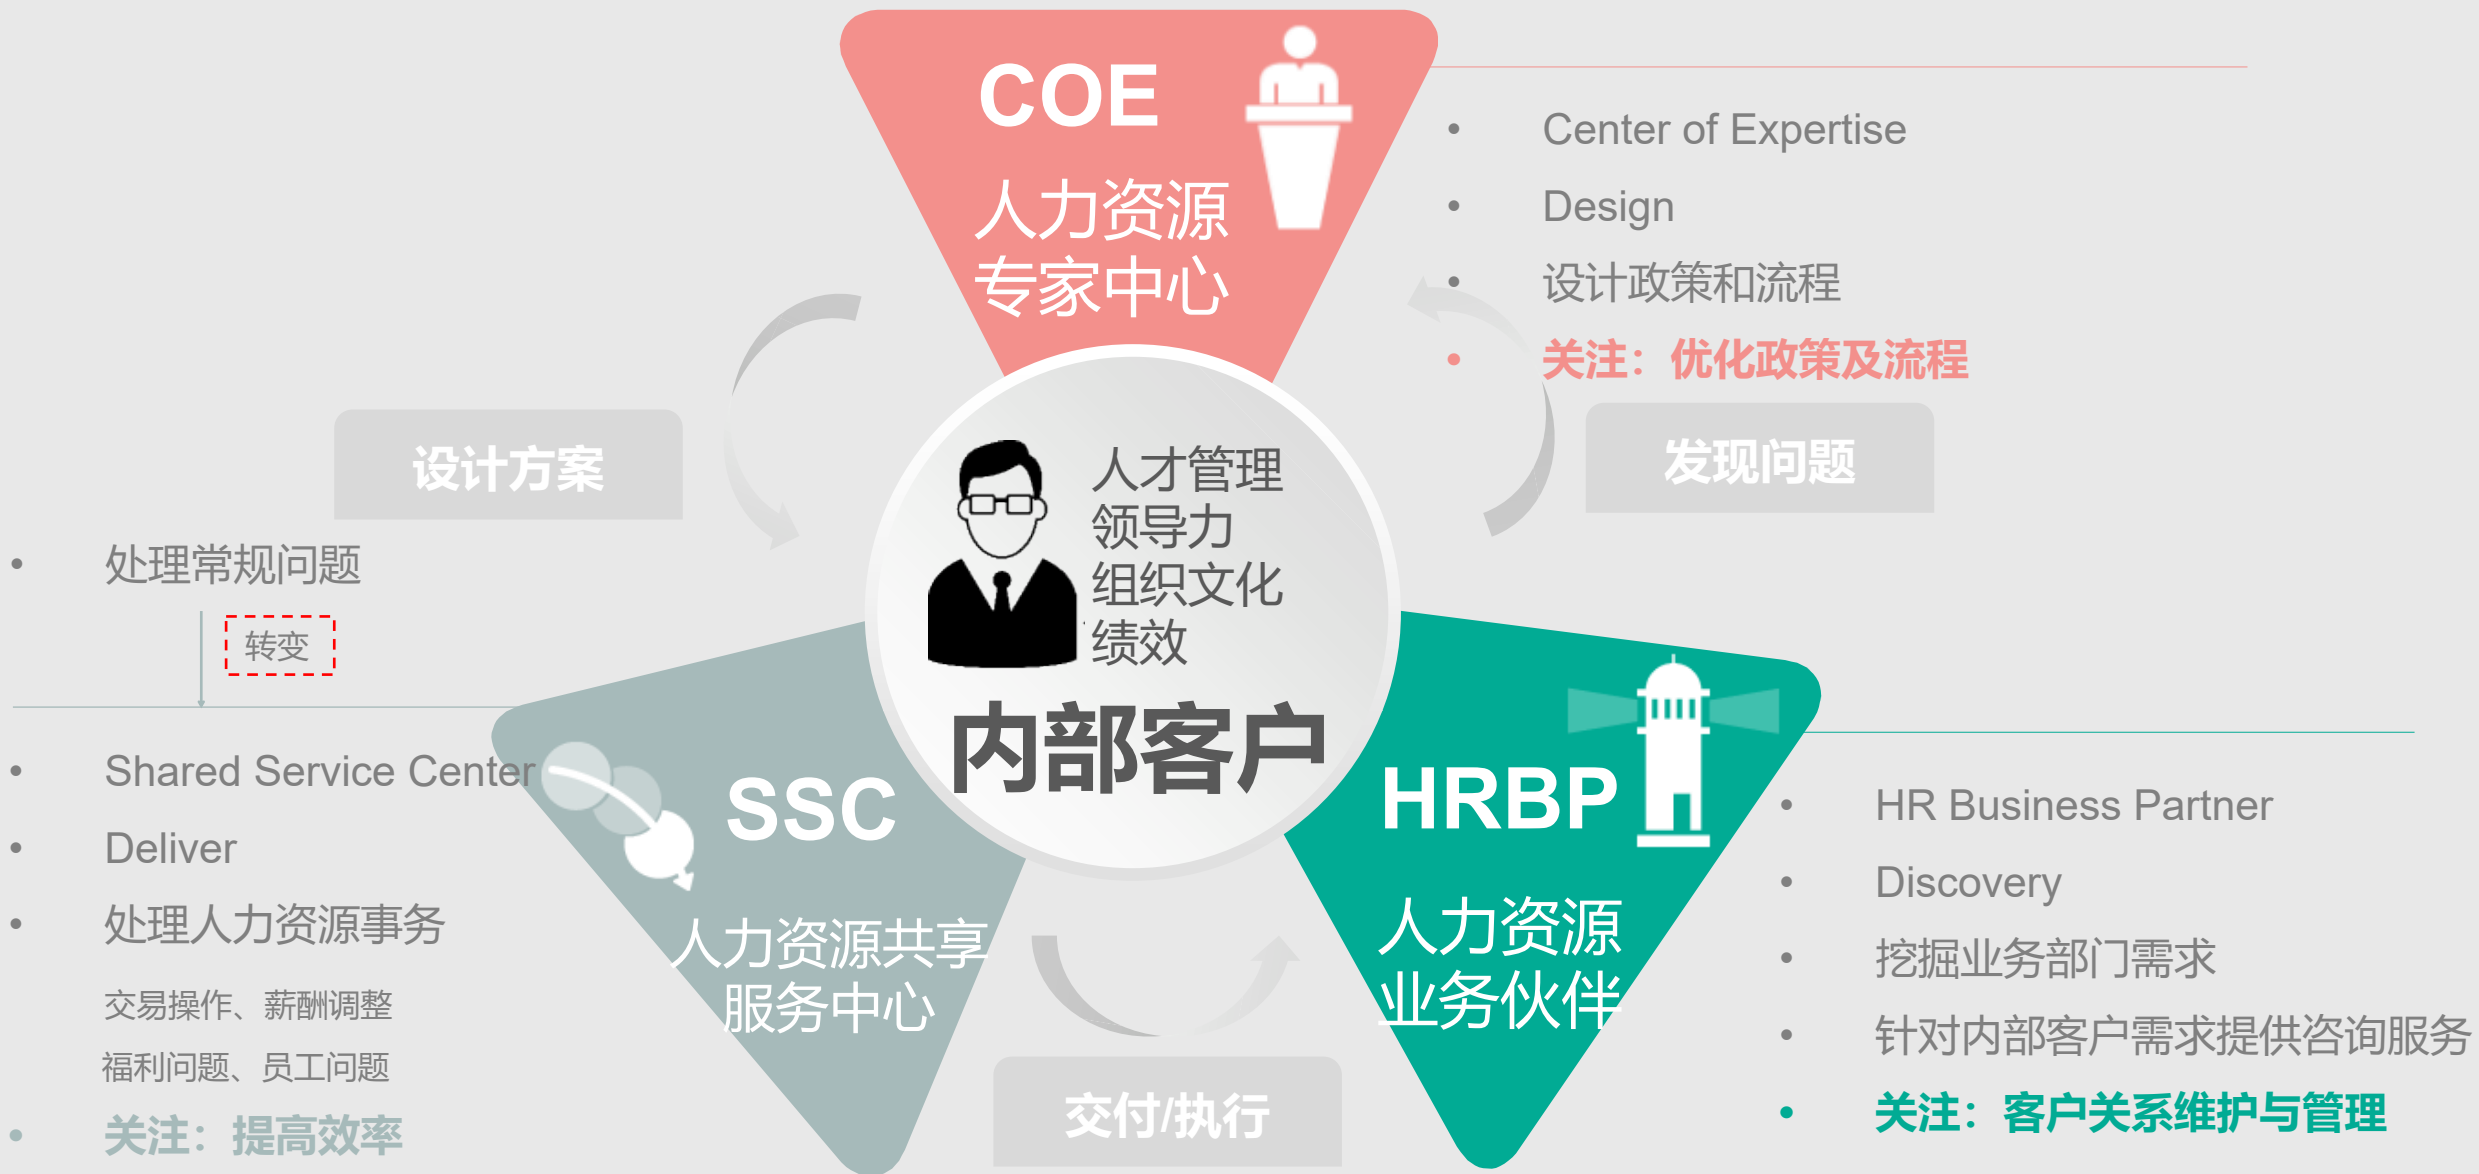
COE
人力资源
专家中心

• Center of Expertise
• Design
• 设计政策和流程
• 关注：优化政策及流程

设计方案

发现问题

人才管理
领导力
组织文化
绩效

内部客户

• 处理常规问题

转变

• Shared Service Center
• Deliver
• 处理人力资源事务

交易操作、薪酬调整
福利问题、员工问题

• 关注：提高效率

SSC
人力资源共享
服务中心

HRBP
人力资源
业务伙伴

• HR Business Partner
• Discovery
• 挖掘业务部门需求
• 针对内部客户需求提供咨询服务
• 关注：客户关系维护与管理

交付/执行